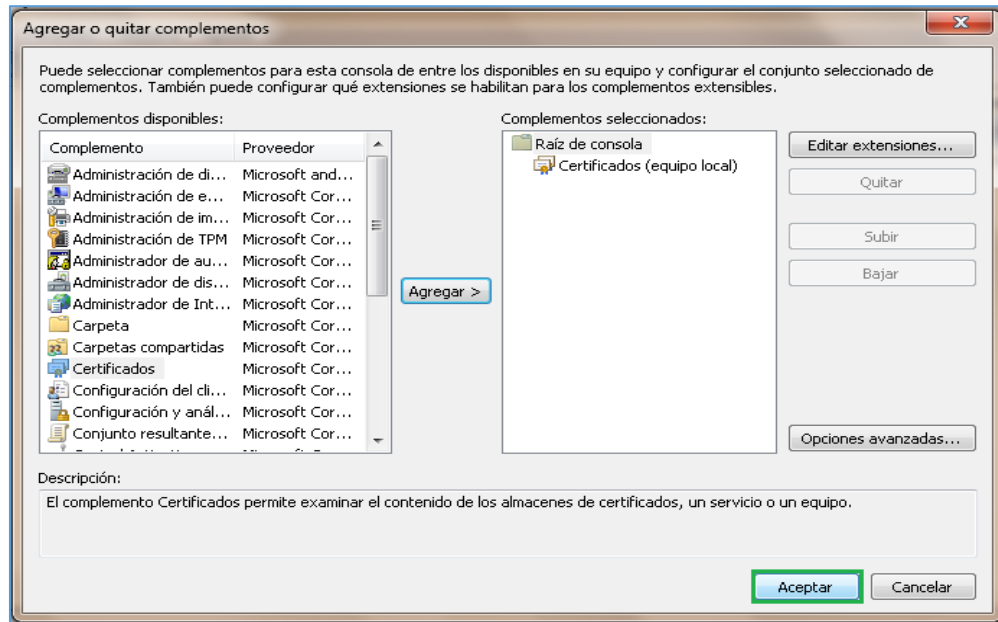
Agregar o quitar complementos

Puede seleccionar complementos para esta consola de entre los disponibles en su equipo y configurar el conjunto seleccionado de complementos. También puede configurar qué extensiones se habilitan para los complementos extensibles.

Complementos disponibles:

| Complemento | Proveedor |
|---|---|
| Administración de di... | Microsoft and... |
| Administración de e... | Microsoft Cor... |
| Administración de im... | Microsoft Cor... |
| Administración de TPM | Microsoft Cor... |
| Administrador de au... | Microsoft Cor... |
| Administrador de dis... | Microsoft Cor... |
| Administrador de Int... | Microsoft Cor... |
| Carpeta | Microsoft Cor... |
| Carpetas compartidas | Microsoft Cor... |
| Certificados | Microsoft Cor... |
| Configuración del cli... | Microsoft Cor... |
| Configuración y anál... | Microsoft Cor... |
| Conjunto resultante... | Microsoft Cor... |
| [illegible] | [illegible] |

Agregar >

Complementos seleccionados:
Raíz de consola
Certificados (equipo local)

Editar extensiones...
Quitar
Subir
Bajar
Opciones avanzadas...

Descripción:
El complemento Certificados permite examinar el contenido de los almacenes de certificados, un servicio o un equipo.

Aceptar
Cancelar